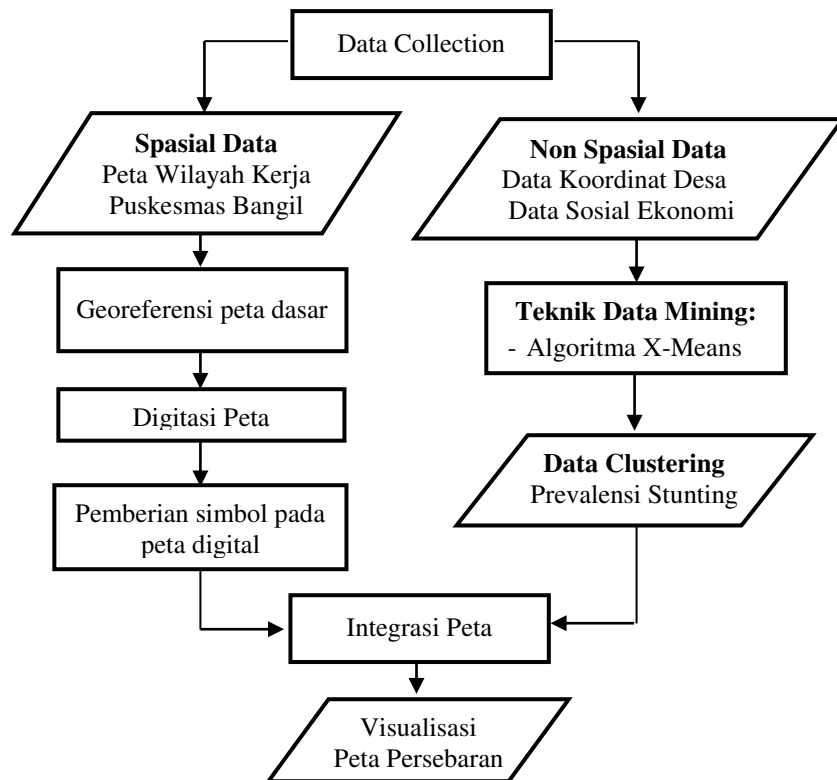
Data Collection

**Spasial Data**
Peta Wilayah Kerja
Puskesmas Bangil

**Non Spasial Data**
Data Koordinat Desa
Data Sosial Ekonomi

Georeferensi peta dasar

**Teknik Data Mining:**
- Algoritma X-Means

Digitasi Peta

**Data Clustering**
Prevalensi Stunting

Pemberian simbol pada peta digital

Integrasi Peta

Visualisasi
Peta Persebaran